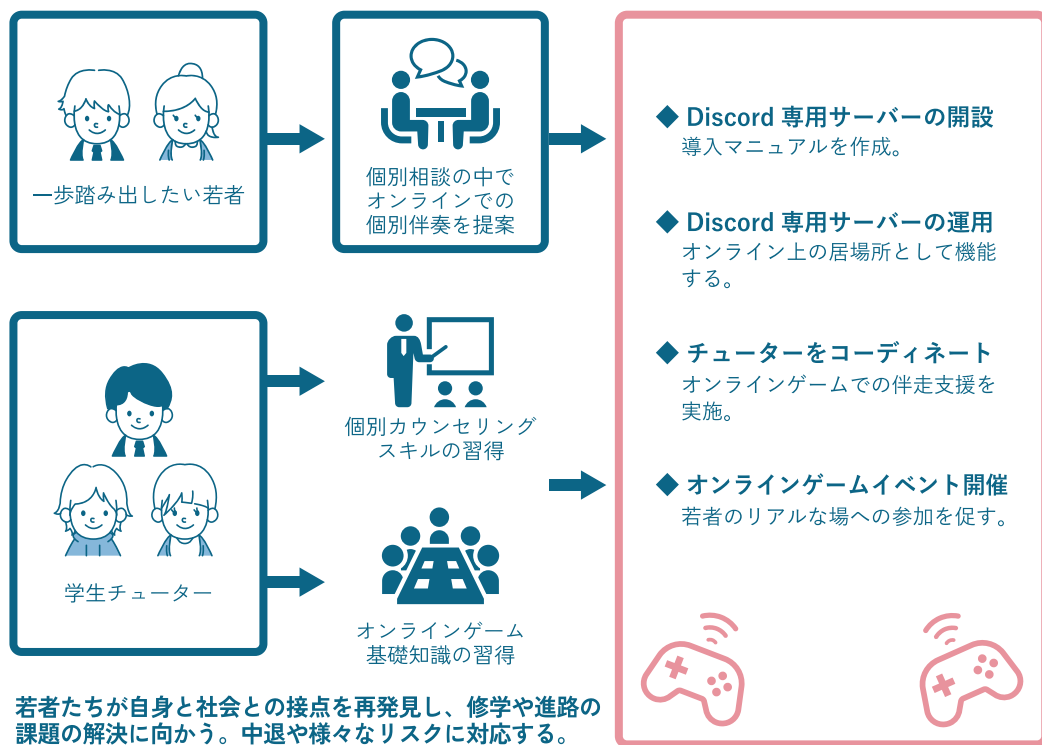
一歩踏み出したい若者

個別相談の中でオンラインでの個別伴奏を提案

学生チューター

個別カウンセリングスキルの習得

オンラインゲーム基礎知識の習得

◆ Discord 専用サーバーの開設
導入マニュアルを作成。

◆ Discord 専用サーバーの運用
オンライン上の居場所として機能する。

◆ チューターをコーディネート
オンラインゲームでの伴走支援を実施。

◆ オンラインゲームイベント開催
若者のリアルな場への参加を促す。

若者たちが自身と社会との接点を再発見し、修学や進路の課題の解決に向かう。中退や様々なリスクに対応する。